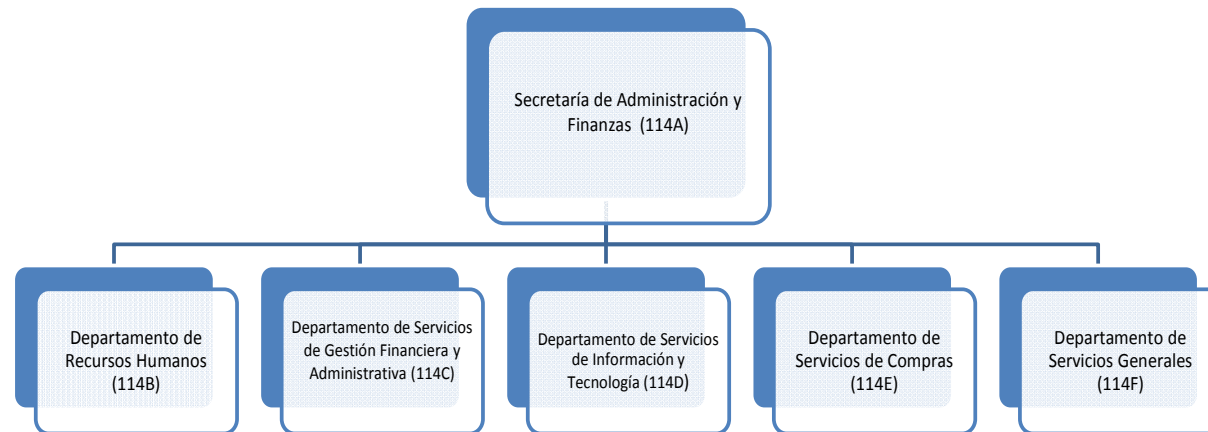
Secretaría de Administración y Finanzas (114A)

Departamento de Recursos Humanos (114B)

Departamento de Servicios de Gestión Financiera y Administrativa (114C)

Departamento de Servicios de Información y Tecnología (114D)

Departamento de Servicios de Compras (114E)

Departamento de Servicios Generales (114F)